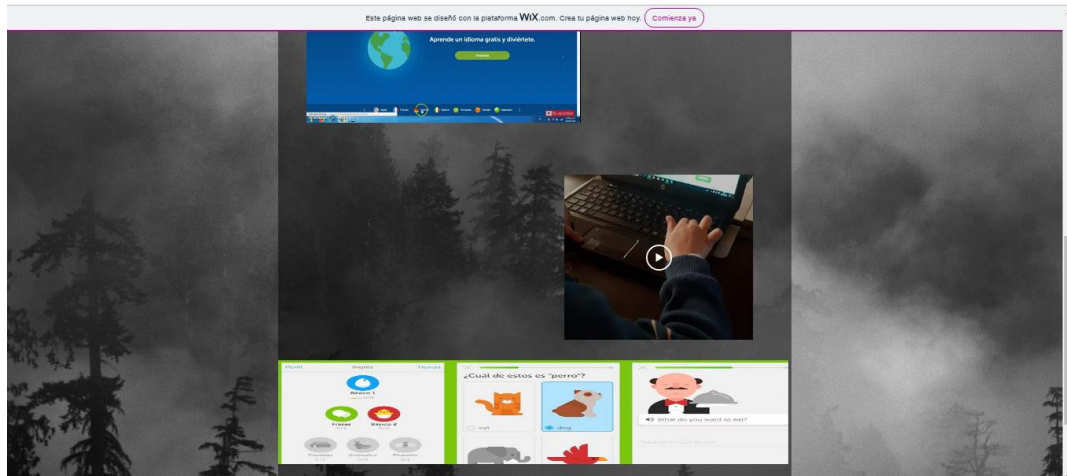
Este página web se diseñó con la plataforma WiX.com. Crea tu página web hoy. Comienza ya

Aprende un idioma gratis y diviértete.

Empezar

Perfil

Tienda

Básico 1

Frases

Básico 2

¿Cuál de estos es "perro"?

cat

dog

What do you want to eat?